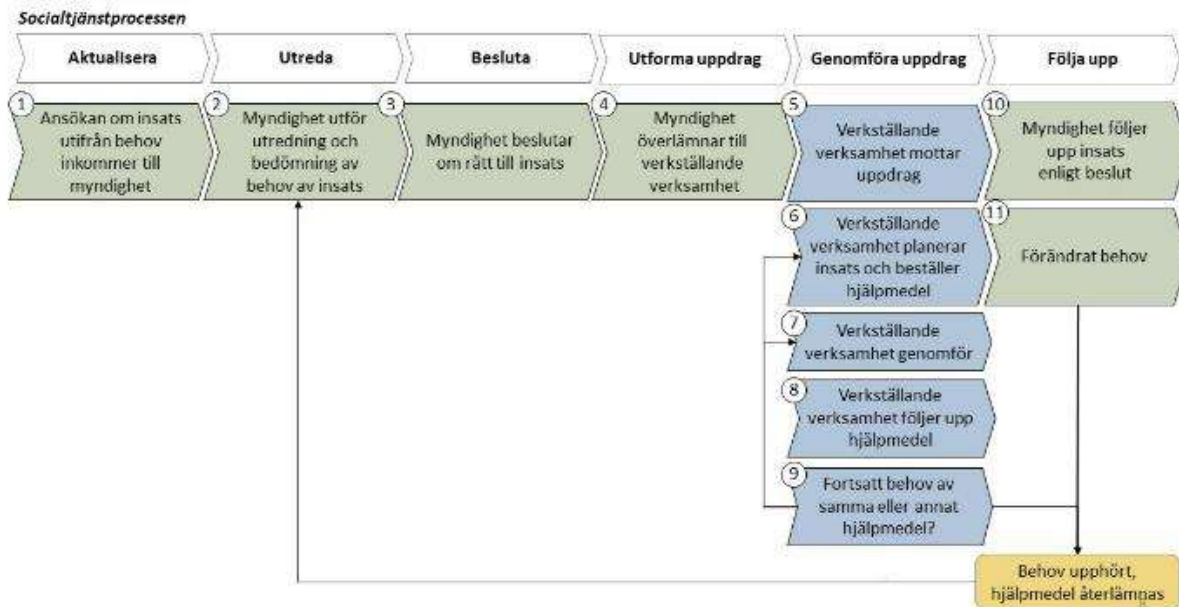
Socialtjänstprocessen

Aktualisera

Utreda

Besluta

Utforma uppdrag

Genomföra uppdrag

Följa upp

1 Ansökan om insats utifrån behov inkommer till myndighet

2 Myndighet utför utredning och bedömning av behov av insats

3 Myndighet beslutar om rätt till insats

4 Myndighet överlämnar till verkställande verksamhet

5 Verkställande verksamhet mottar uppdrag

10 Myndighet följer upp insats enligt beslut

6 Verkställande verksamhet planerar insats och beställer hjälpmedel

11 Förändrat behov

7 Verkställande verksamhet genomför

8 Verkställande verksamhet följer upp hjälpmedel

9 Fortsatt behov av samma eller annat hjälpmedel?

Behov upphört, hjälpmedel återlämnas